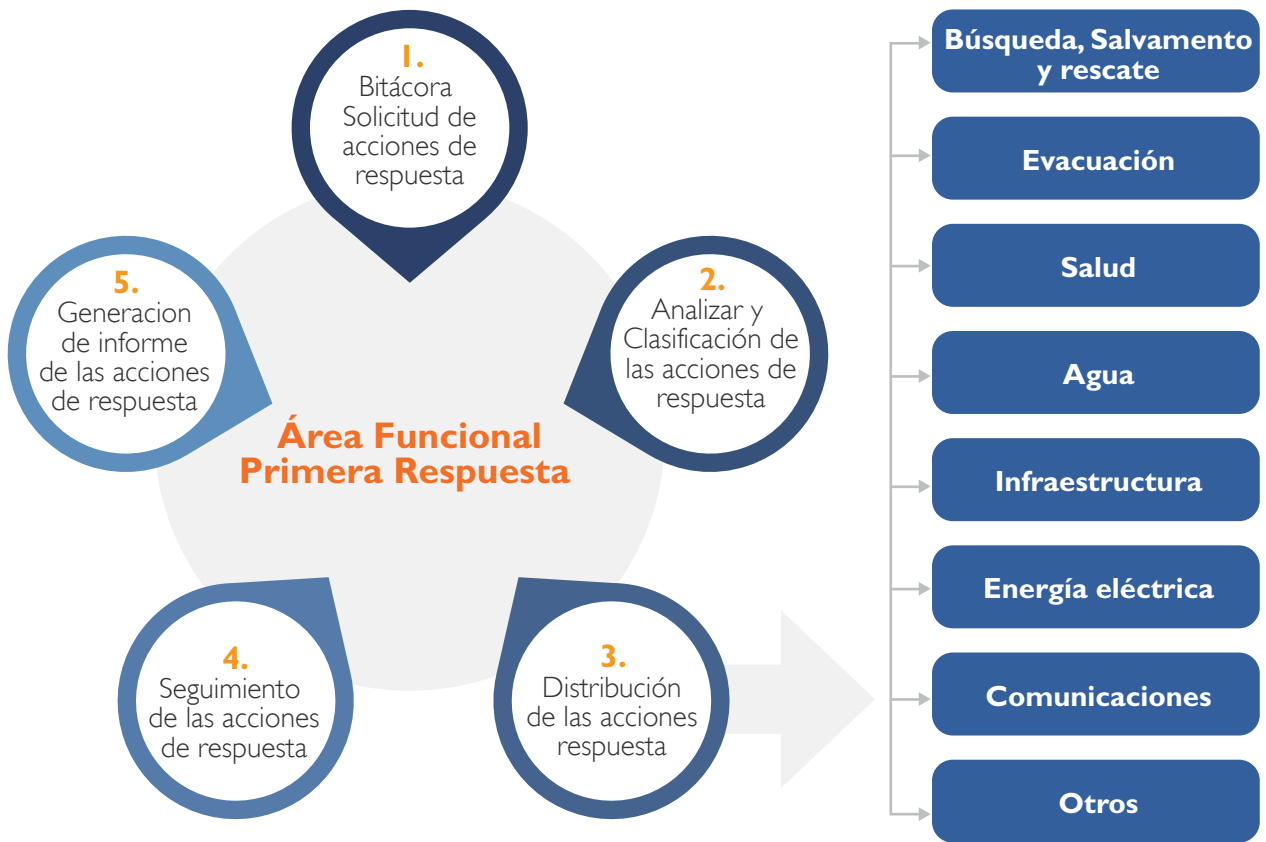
1.
Bitácora
Solicitud de acciones de respuesta

2.
Analizar y Clasificación de las acciones de respuesta

3.
Distribución de las acciones respuesta

4.
Seguimiento de las acciones de respuesta

5.
Generacion de informe de las acciones de respuesta

Área Funcional
Primera Respuesta

Búsqueda, Salvamento y rescate

Evacuación

Salud

Agua

Infraestructura

Energía eléctrica

Comunicaciones

Otros